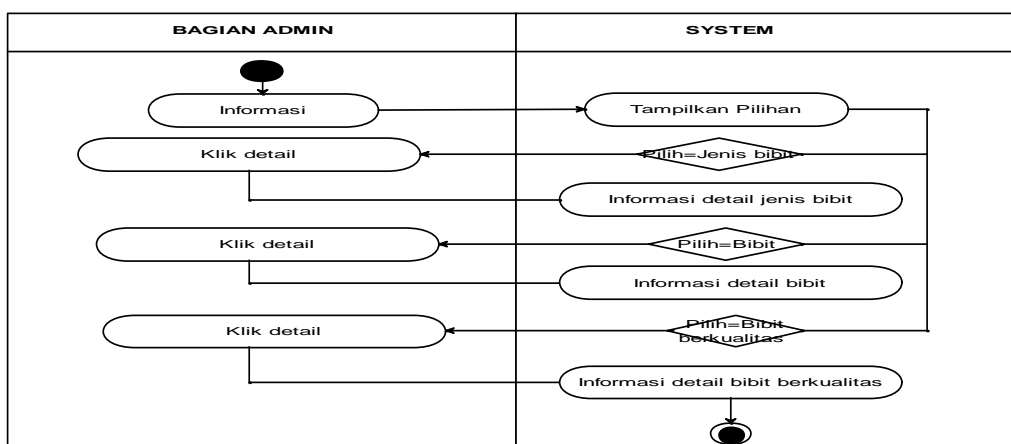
| BAGIAN ADMIN | SYSTEM |
|---|---|

Informasi

Tampilkan Pilihan

Pilih=Jenis bibit

Klik detail

Informasi detail jenis bibit

Pilih=Bibit

Klik detail

Informasi detail bibit

Pilih=Bibit berkualitas

Klik detail

Informasi detail bibit berkualitas